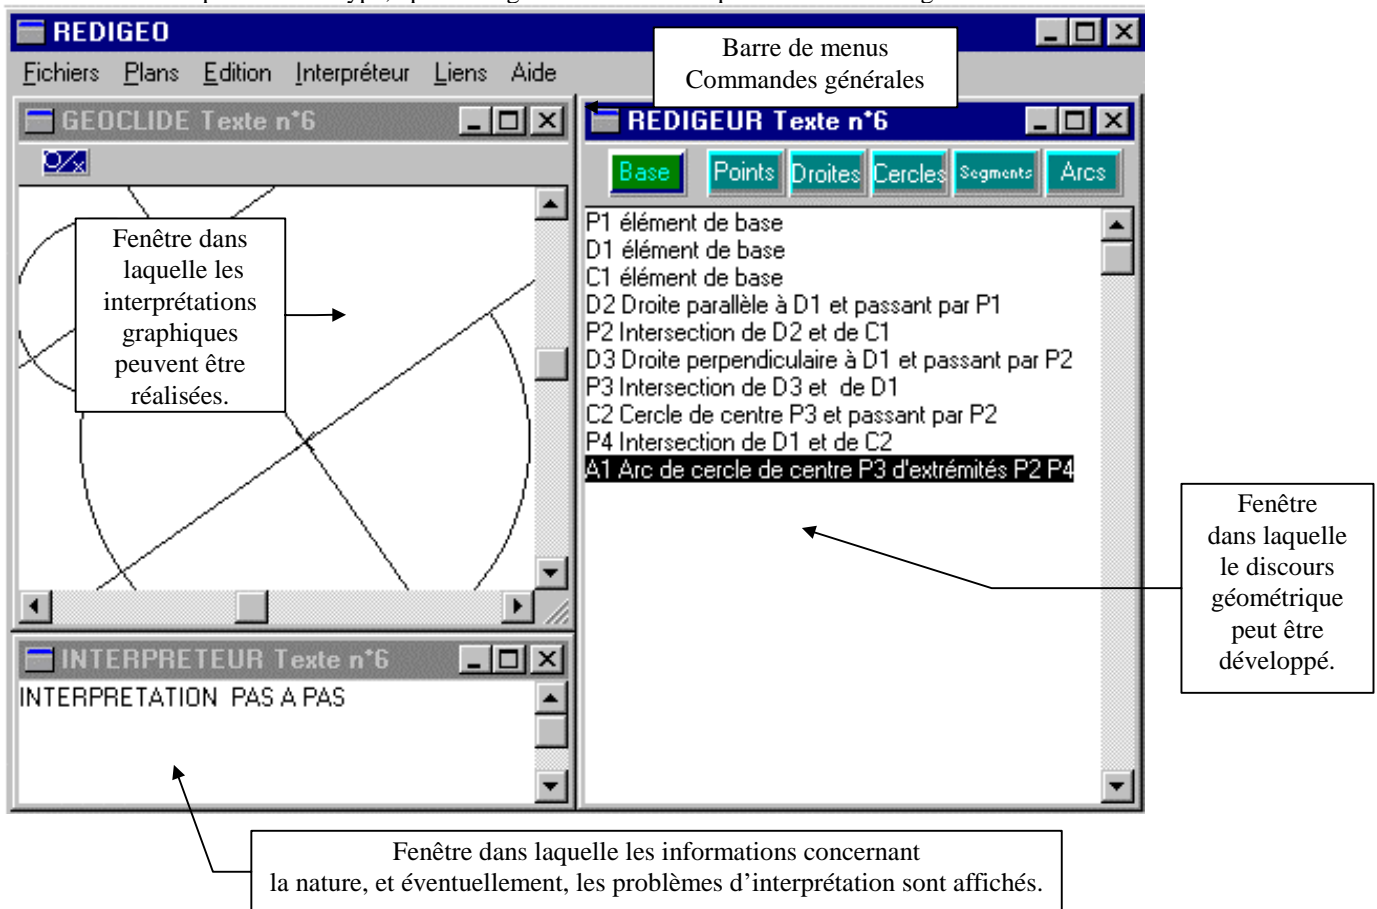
REDIGEO

Fichiers Plans Edition Interpréteur Liens Aide

Barre de menus
Commandes générales

GEOCLIDE Texte n°6

Fenêtre dans laquelle les interprétations graphiques peuvent être réalisées.

REDIGEUR Texte n°6

Base Points Droites Cercles Segments Arcs

P1 élément de base
D1 élément de base
C1 élément de base
D2 Droite parallèle à D1 et passant par P1
P2 Intersection de D2 et de C1
D3 Droite perpendiculaire à D1 et passant par P2
P3 Intersection de D3 et de D1
C2 Cercle de centre P3 et passant par P2
P4 Intersection de D1 et de C2
A1 Arc de cercle de centre P3 d'extrémités P2 P4

Fenêtre dans laquelle le discours géométrique peut être développé.

INTERPRETEUR Texte n°6

INTERPRETATION PAS A PAS

Fenêtre dans laquelle les informations concernant la nature, et éventuellement, les problèmes d'interprétation sont affichés.